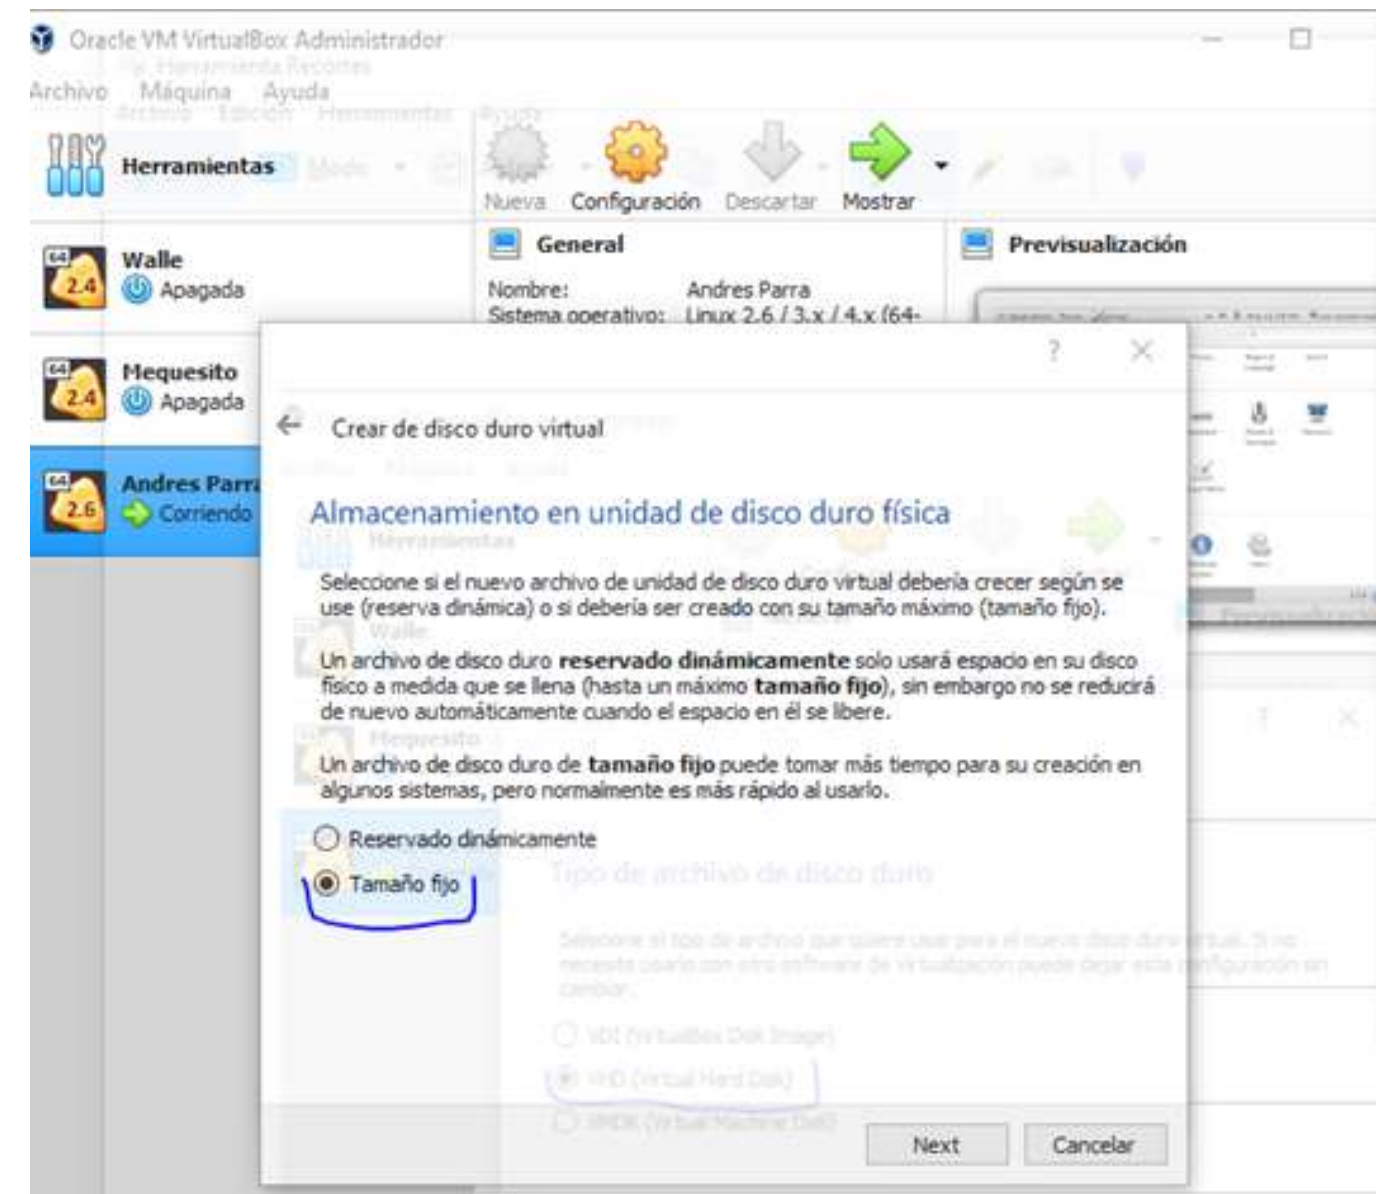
Oracle VM VirtualBox Administrador

Archivo Máquina Ayuda

Herramientas

Nueva Configuración Descartar Mostrar

Walle
Apagada

Mequesito
Apagada

Andres Parr
Corriendo

General

Nombre: Andres Parra
Sistema operativo: Linux 2.6 / 3.x / 4.x (64-

Previsualización

?

Crear de disco duro virtual

Almacenamiento en unidad de disco duro física

Seleccione si el nuevo archivo de unidad de disco duro virtual debería crecer según se use (reserva dinámica) o si debería ser creado con su tamaño máximo (tamaño fijo).

Un archivo de disco duro **reservado dinámicamente** solo usará espacio en su disco físico a medida que se llena (hasta un máximo **tamaño fijo**), sin embargo no se reducirá de nuevo automáticamente cuando el espacio en él se libere.

Un archivo de disco duro de **tamaño fijo** puede tomar más tiempo para su creación en algunos sistemas, pero normalmente es más rápido al usarlo.

Reservado dinámicamente

Tamaño fijo

Next Cancelar